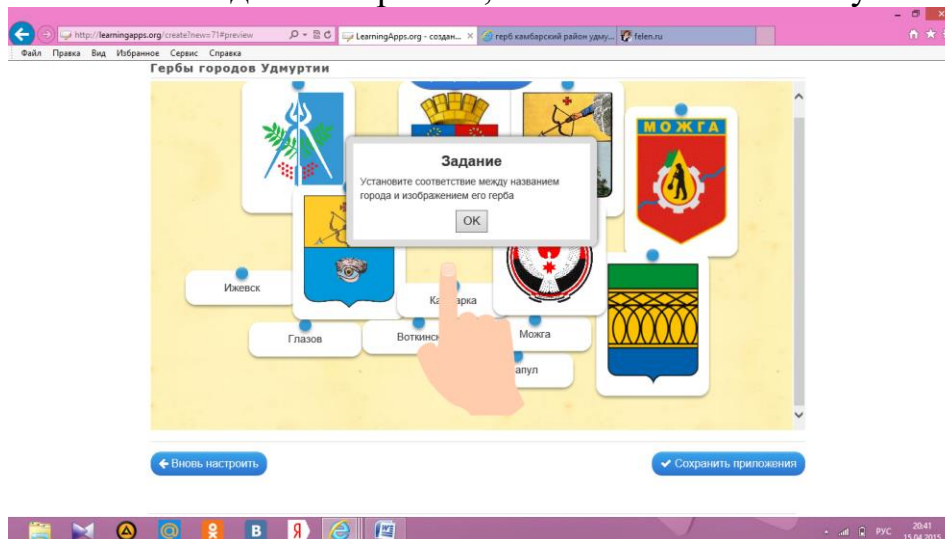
http://learningapps.org/create?new=71#preview
LearningApps.org - создан...
герб камбарский район удму...
felen.ru
Файл Правка Вид Избранное Сервис Справка
Гербы городов Удмуртии
МОЖГА
Задание
Установите соответствие между названием города и изображением его герба
OK
Ижевск
Ка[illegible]арка
Глазов
Воткинс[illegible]
Можга
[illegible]апул
← Вновь настроить
✔ Сохранить приложения
РУС 20:41 15.04.2015